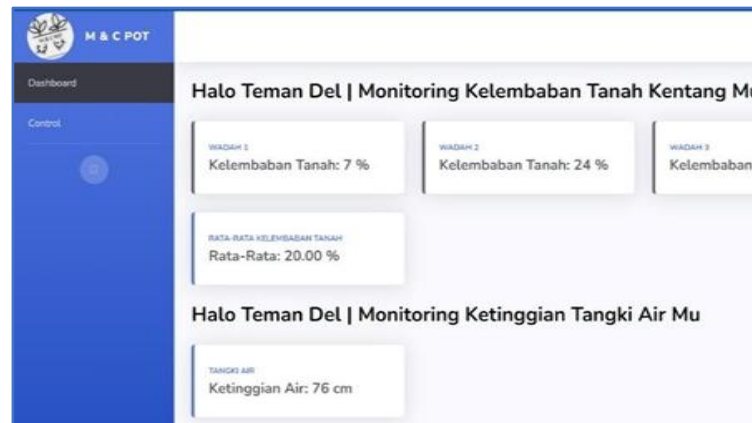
M & C POT

Dashboard

Control

Halo Teman Del | Monitoring Kelembaban Tanah Kentang Mu

WADAH 1
Kelembaban Tanah: 7 %

WADAH 2
Kelembaban Tanah: 24 %

WADAH 3
Kelembaban

RATA-RATA KELEMBABAN TANAH
Rata-Rata: 20.00 %

Halo Teman Del | Monitoring Ketinggian Tangki Air Mu

TANGKI AIR
Ketinggian Air: 76 cm